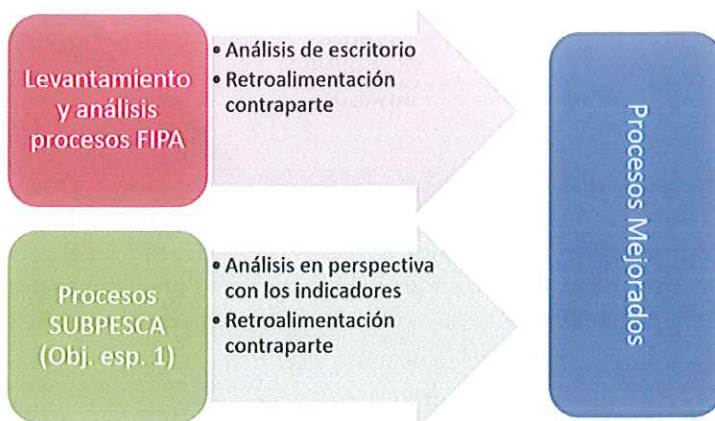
Levantamiento y análisis procesos FIPA

• Análisis de escritorio
• Retroalimentación contraparte

Procesos SUBPESCA (Obj. esp. 1)

• Análisis en perspectiva con los indicadores
• Retroalimentación contraparte

Procesos Mejorados